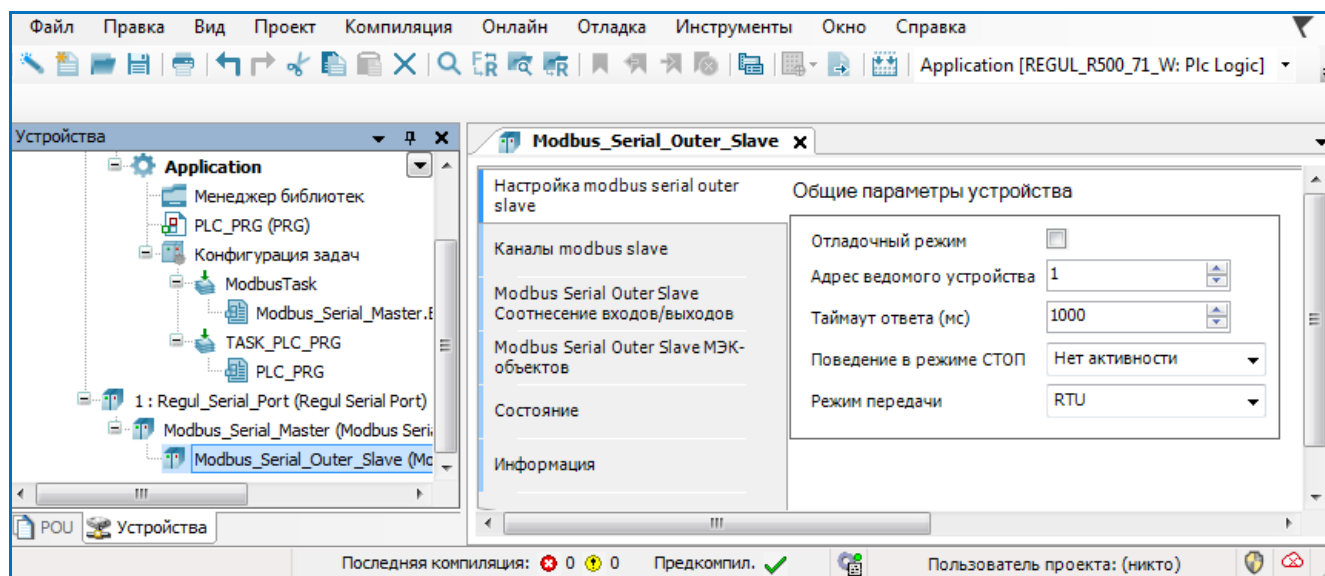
Файл Правка Вид Проект Компиляция Онлайн Отладка Инструменты Окно Справка

Application [REGUL_R500_71_W: Plc Logic]

Устройства

Application
Менеджер библиотек
PLC_PRG (PRG)
Конфигурация задач
ModbusTask
Modbus_Serial_Master.E
TASK_PLC_PRG
PLC_PRG
1 : Regul_Serial_Port (Regul Serial Port)
Modbus_Serial_Master (Modbus Seri
Modbus_Serial_Outer_Slave (Mc

POU Устройства

Modbus_Serial_Outer_Slave

Настройка modbus serial outer slave
Каналы modbus slave
Modbus Serial Outer Slave Соотнесение входов/выходов
Modbus Serial Outer Slave МЭК-объектов
Состояние
Информация

Общие параметры устройства

Отладочный режим
Адрес ведомого устройства 1
Таймаут ответа (мс) 1000
Поведение в режиме СТОП Нет активности
Режим передачи RTU

Последняя компиляция: 0 0 Предкомпил. Пользователь проекта: (никто)